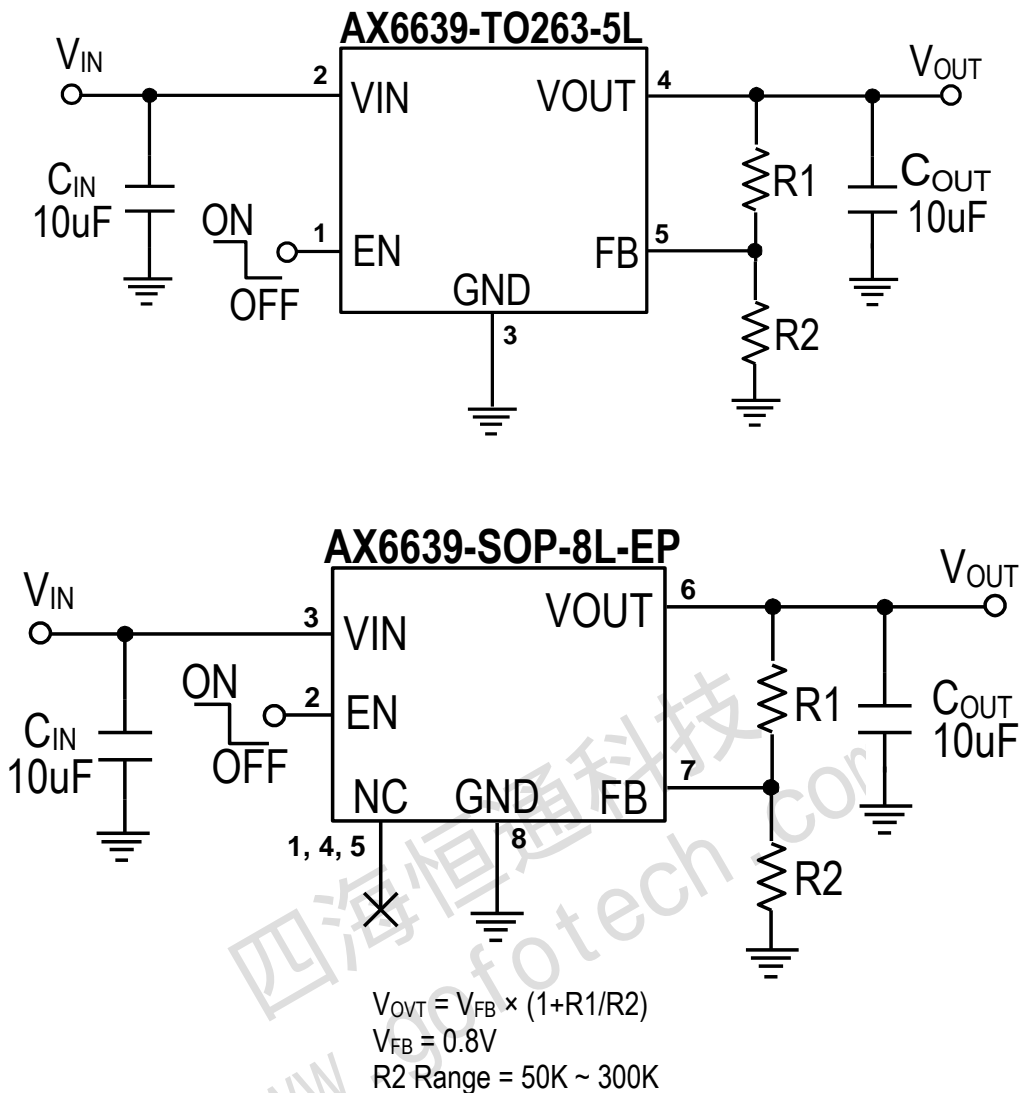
AX6639-TO263-5L

$V_{IN}$
2 VIN
VOUT 4
$V_{OUT}$
$C_{IN}$ 10uF
ON
OFF
1 EN
FB 5
GND
3
R1
R2
$C_{OUT}$ 10uF

AX6639-SOP-8L-EP

$V_{IN}$
3 VIN
VOUT 6
$V_{OUT}$
ON
OFF
2 EN
$C_{IN}$ 10uF
NC GND FB 7
1, 4, 5
8
R1
R2
$C_{OUT}$ 10uF

四海恒通科技
www.gofotech.com

$V_{OVT} = V_{FB} \times (1+R1/R2)$
$V_{FB} = 0.8V$
R2 Range = 50K ~ 300K